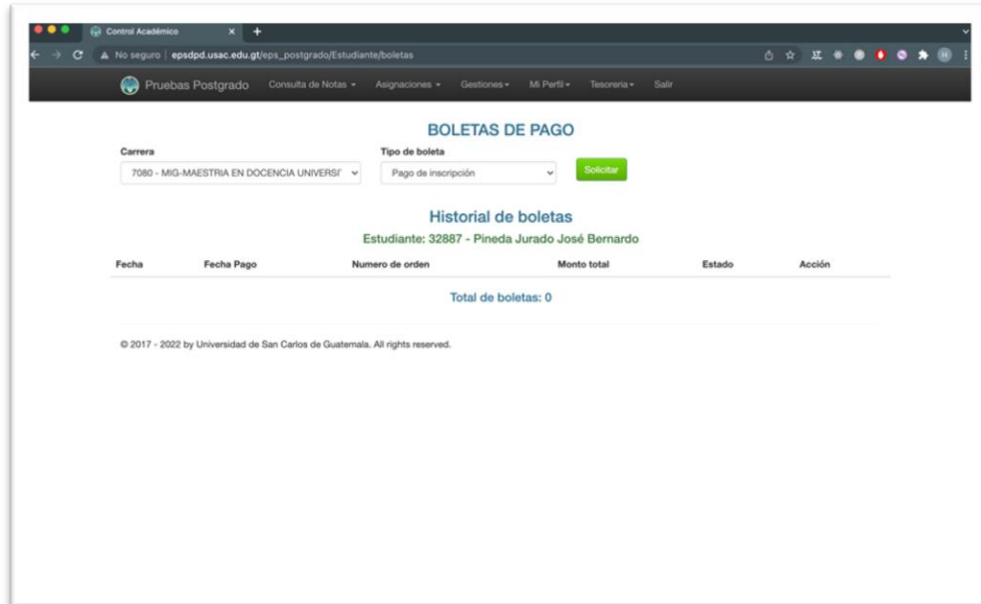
Control Académico

No seguro | epsdpd.usac.edu.gt/eps_postgrado/Estudiante/boletas

Pruebas Postgrado Consulta de Notas ▾ Asignaciones ▾ Gestiones ▾ Mi Perfil ▾ Tesoreria ▾ Salir

BOLETAS DE PAGO

Carrera
7080 - MIG-MAESTRIA EN DOCENCIA UNIVERSI

Tipo de boleta
Pago de inscripción

Solicitar

Historial de boletas

Estudiante: 32887 - Pineda Jurado José Bernardo

| Fecha | Fecha Pago | Numero de orden | Monto total | Estado | Acción |
|---|---|---|---|---|---|

Total de boletas: 0

© 2017 - 2022 by Universidad de San Carlos de Guatemala. All rights reserved.